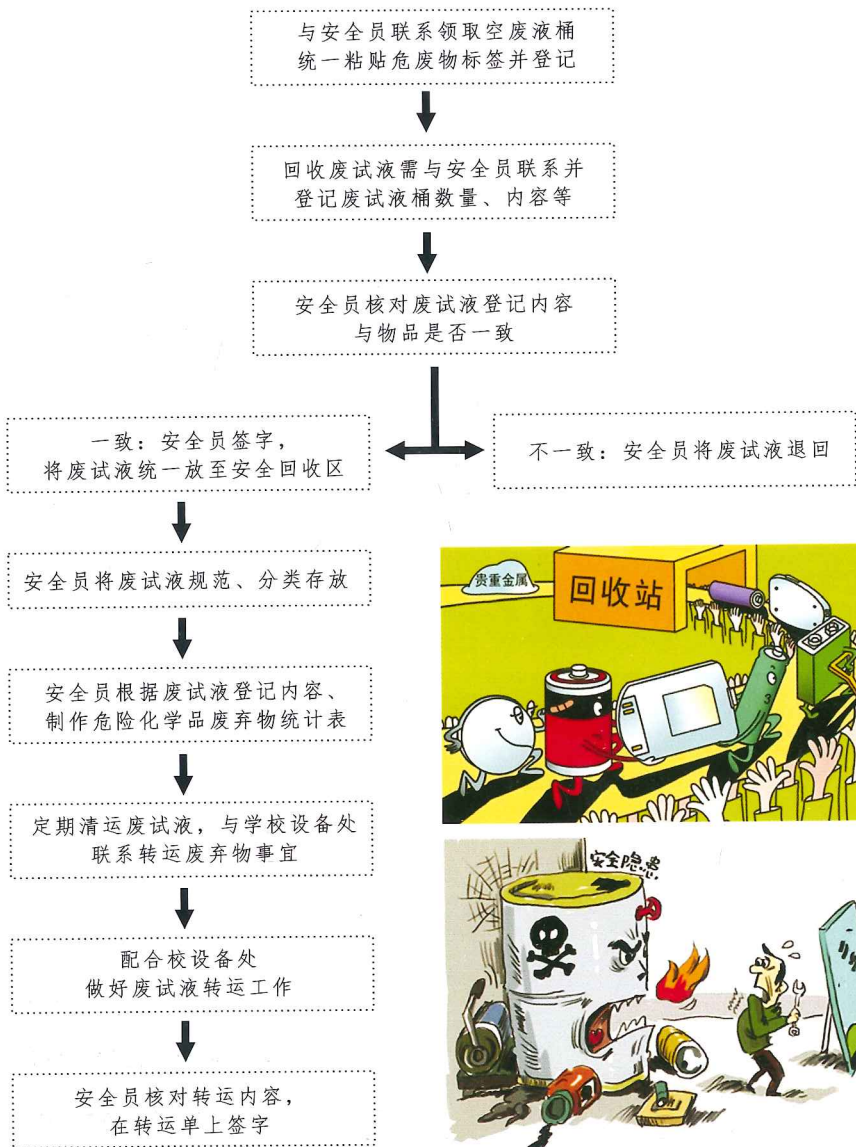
与安全员联系领取空废液桶统一粘贴危废物标签并登记

回收废试液需与安全员联系并登记废试液桶数量、内容等

安全员核对废试液登记内容与物品是否一致

一致：安全员签字，将废试液统一放至安全回收区

不一致：安全员将废试液退回

安全员将废试液规范、分类存放

贵重金属

回收站

安全员根据废试液登记内容、制作危险化学品废弃物统计表

定期清运废试液，与学校设备处联系转运废弃物事宜

安全隐患

配合校设备处做好废试液转运工作

安全员核对转运内容，在转运单上签字